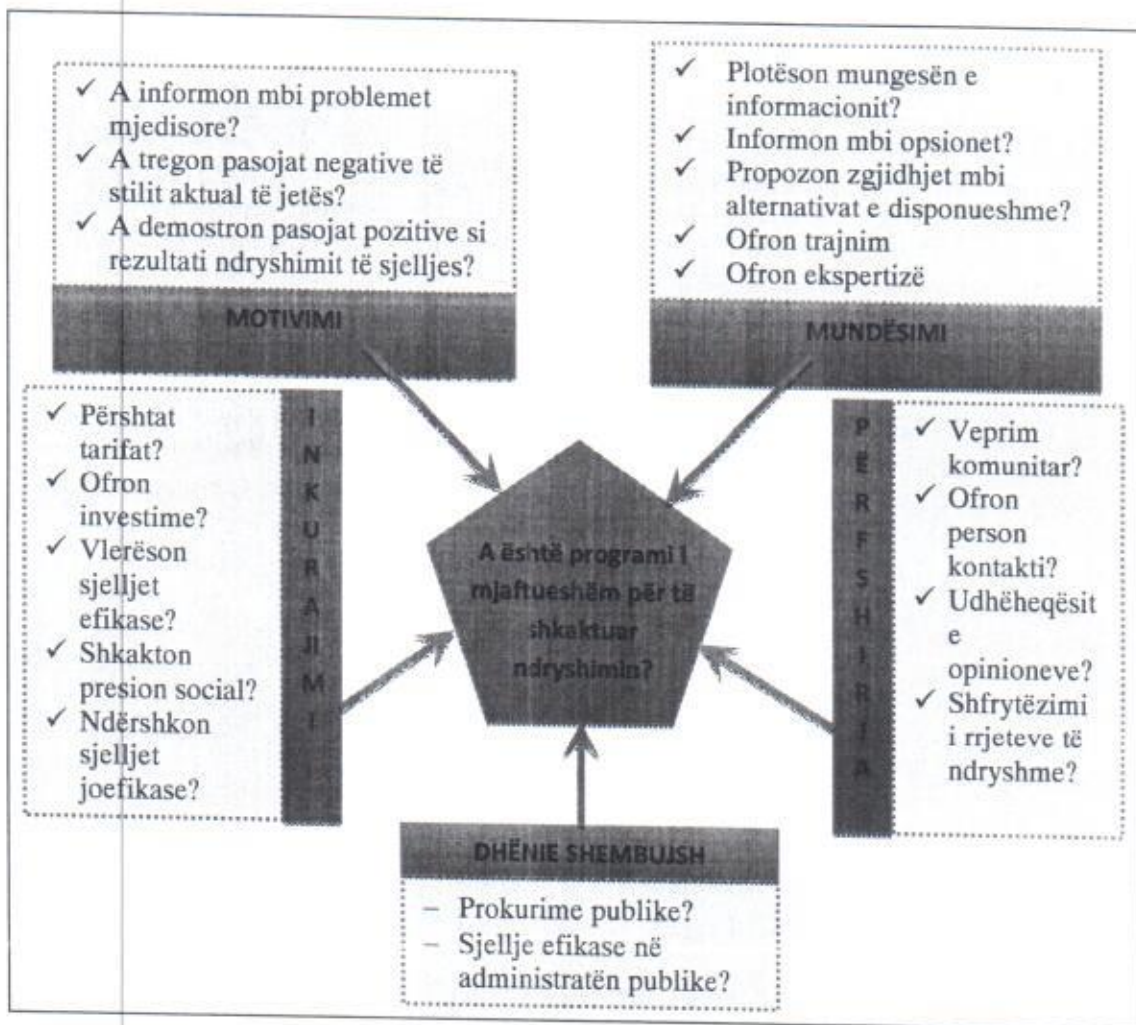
✓ A informon mbi problemet mjedisore?
✓ A tregon pasojat negative të stilit aktual të jetës?
✓ A demostron pasojat pozitive si rezultati ndryshimit të sjelljes?

MOTIVIMI

✓ Plotëson mungesën e informacionit?
✓ Informon mbi opsionet?
✓ Propozon zgjidhjet mbi alternativat e disponueshme?
✓ Ofron trajnim
✓ Ofron ekspertizë

MUNDËSIMI

INKURAJIMI

✓ Përshtat tarifat?
✓ Ofron investime?
✓ Vlerëson sjelljet efikase?
✓ Shkakton presion social?
✓ Ndërshkon sjelljet joefikase?

A është programi i mjaftueshëm për të shkaktuar ndryshimin?

PËRFSHIRJA

✓ Veprim komunitar?
✓ Ofron person kontakti?
✓ Udhëheqësit e opinioneve?
✓ Shfrytëzimi i rrjeteve të ndryshme?

DHËNIE SHEMBUJSH

– Prokurime publike?
– Sjellje efikase në administratën publike?